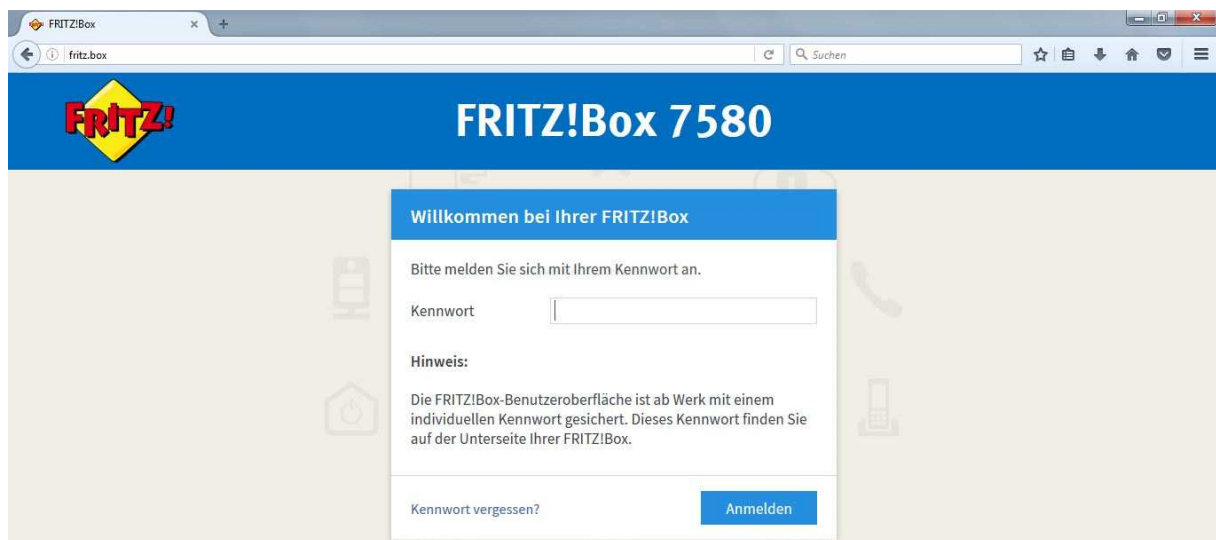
FRITZ!Box
fritz.box
Suchen

FRITZ!

FRITZ!Box 7580

Willkommen bei Ihrer FRITZ!Box

Bitte melden Sie sich mit Ihrem Kennwort an.

Kennwort

Hinweis:

Die FRITZ!Box-Benutzeroberfläche ist ab Werk mit einem individuellen Kennwort gesichert. Dieses Kennwort finden Sie auf der Unterseite Ihrer FRITZ!Box.

Kennwort vergessen?

Anmelden